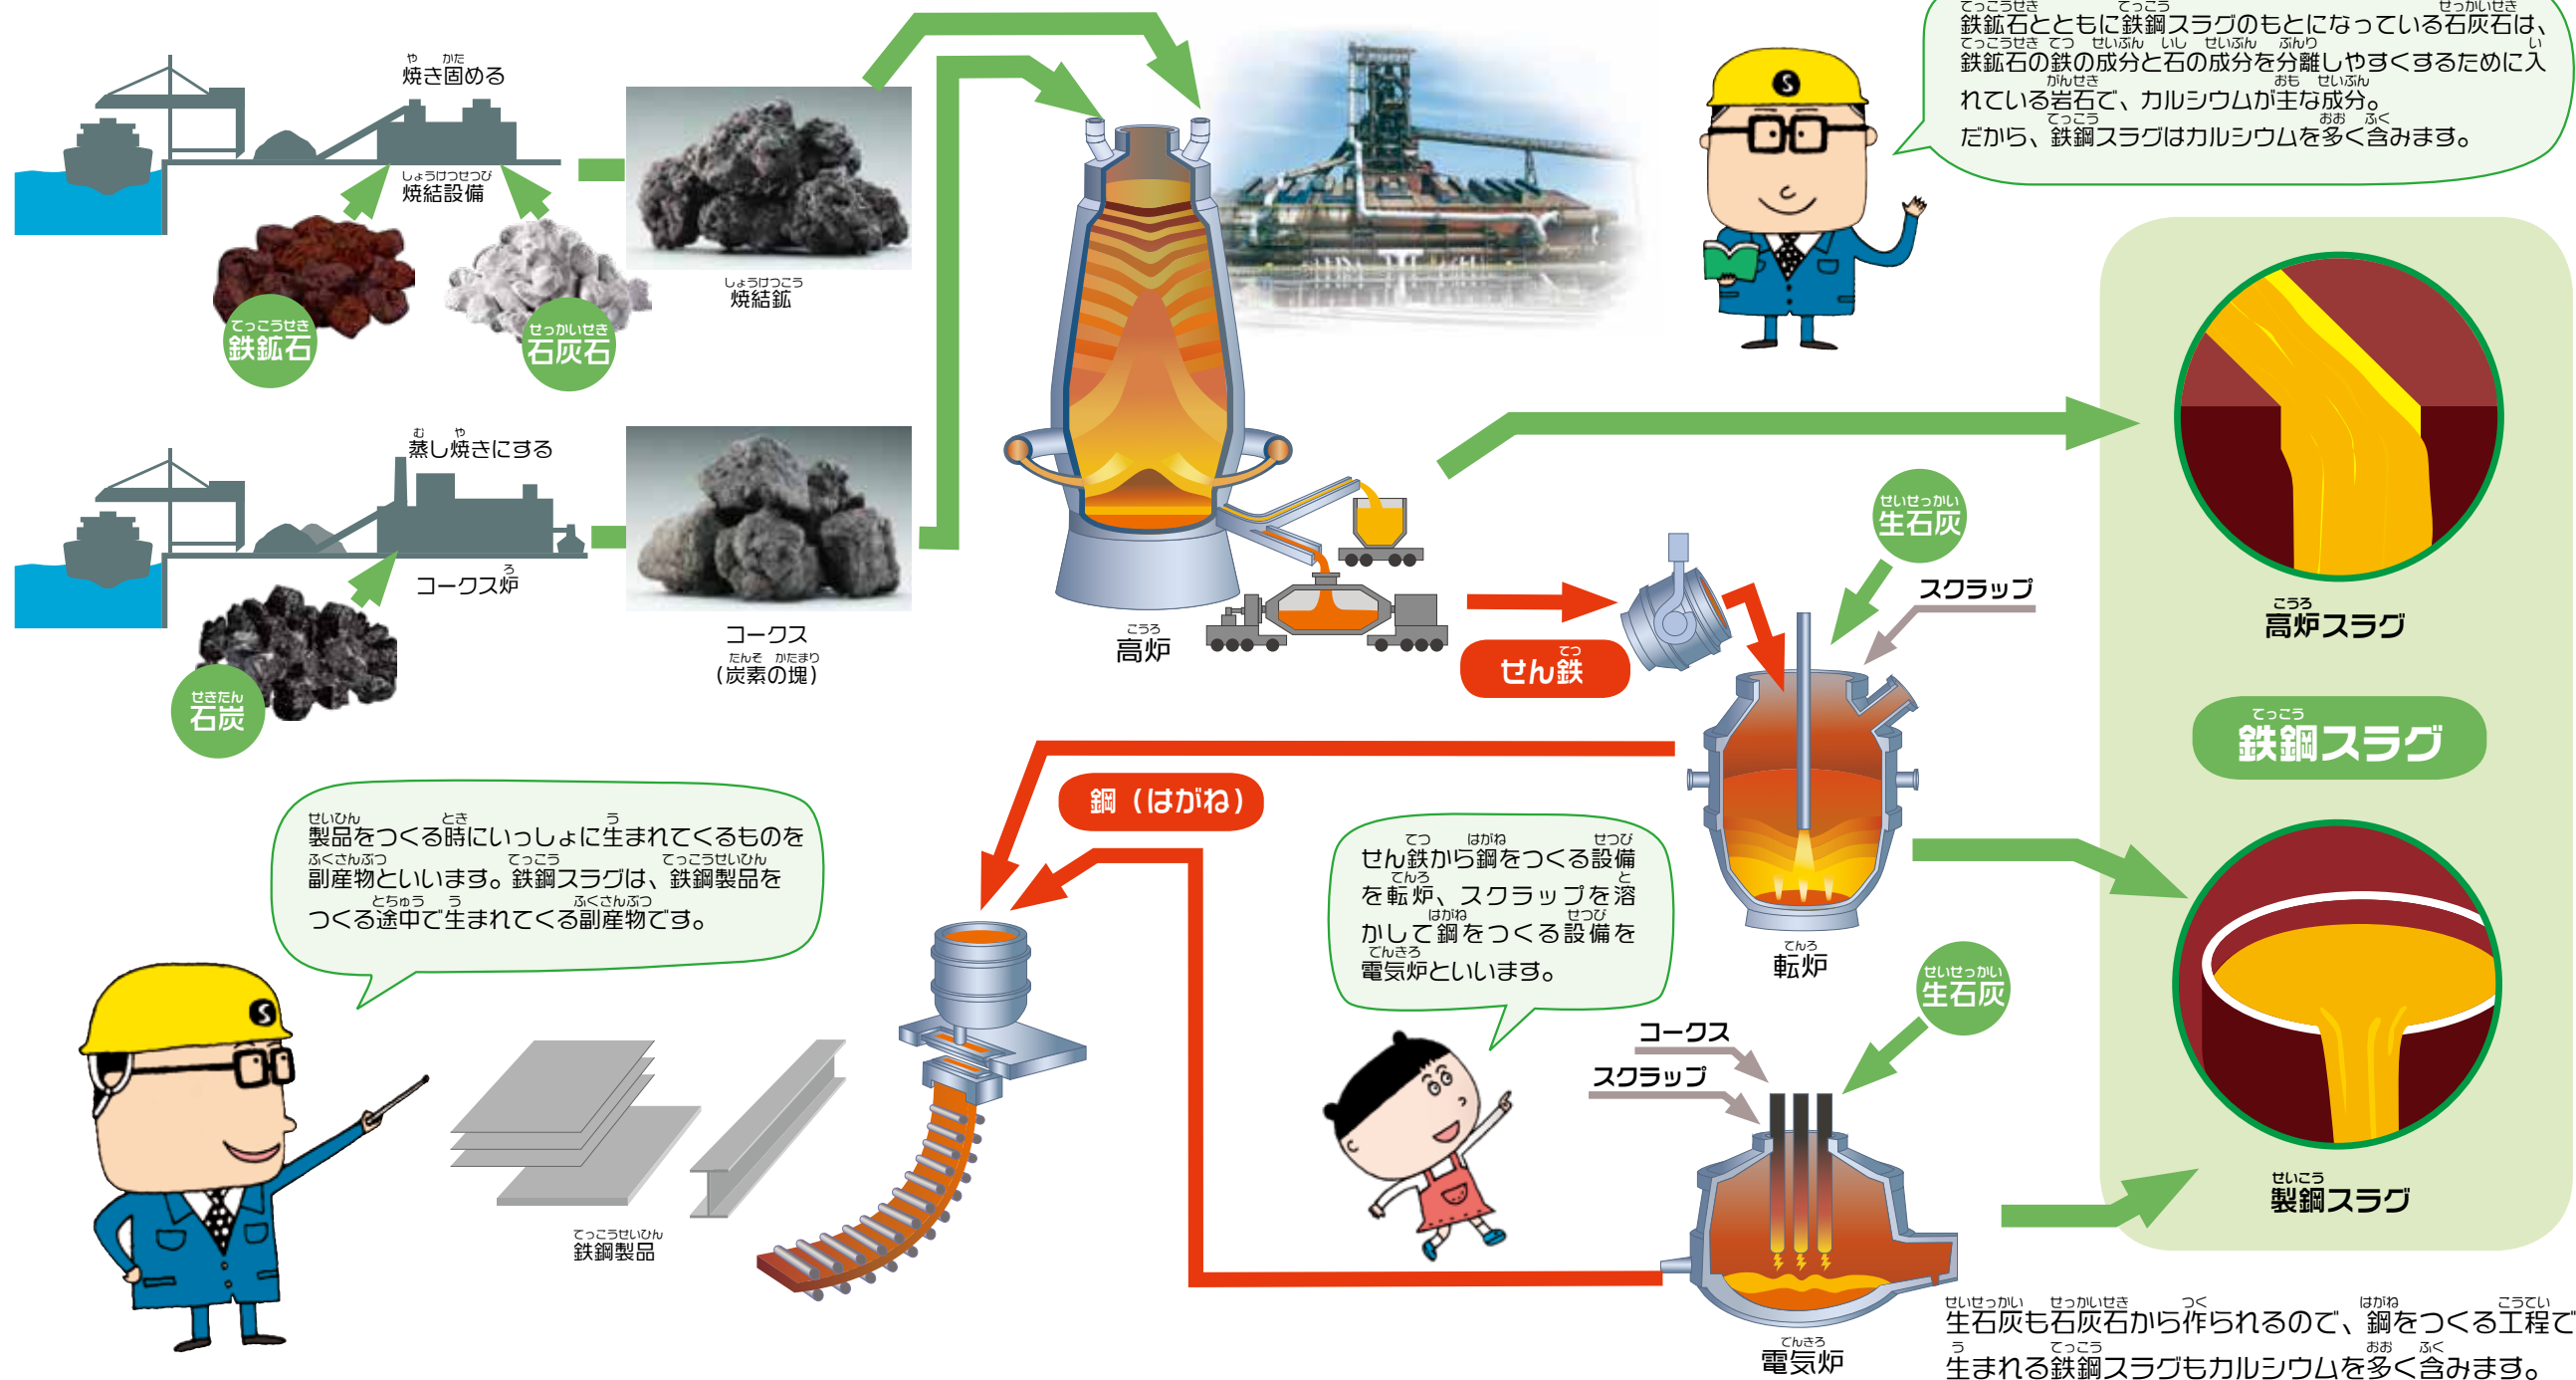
焼き固める

焼結設備

鉄鉱石

石灰石

焼結鉱

蒸し焼きにする

コークス炉

石炭

コークス
（炭素の塊）

高炉

鉄鉱石とともに鉄鋼スラグのもとになっている石灰石は、鉄鉱石の鉄の成分と石の成分を分離しやすくするために入れている岩石で、カルシウムが主な成分。
だから、鉄鋼スラグはカルシウムを多く含みます。

せん鉄

生石灰

スクラップ

高炉スラグ

鉄鋼スラグ

鋼（はがね）

製品をつくる時にいっしょに生まれてくるものを副産物といいます。鉄鋼スラグは、鉄鋼製品をつくる途中で生まれてくる副産物です。

せん鉄から鋼をつくる設備を転炉、スクラップを溶かして鋼をつくる設備を電気炉といいます。

転炉

生石灰

コークス

スクラップ

製鋼スラグ

鉄鋼製品

電気炉

生石灰も石灰石から作られるので、鋼をつくる工程で生まれる鉄鋼スラグもカルシウムを多く含みます。